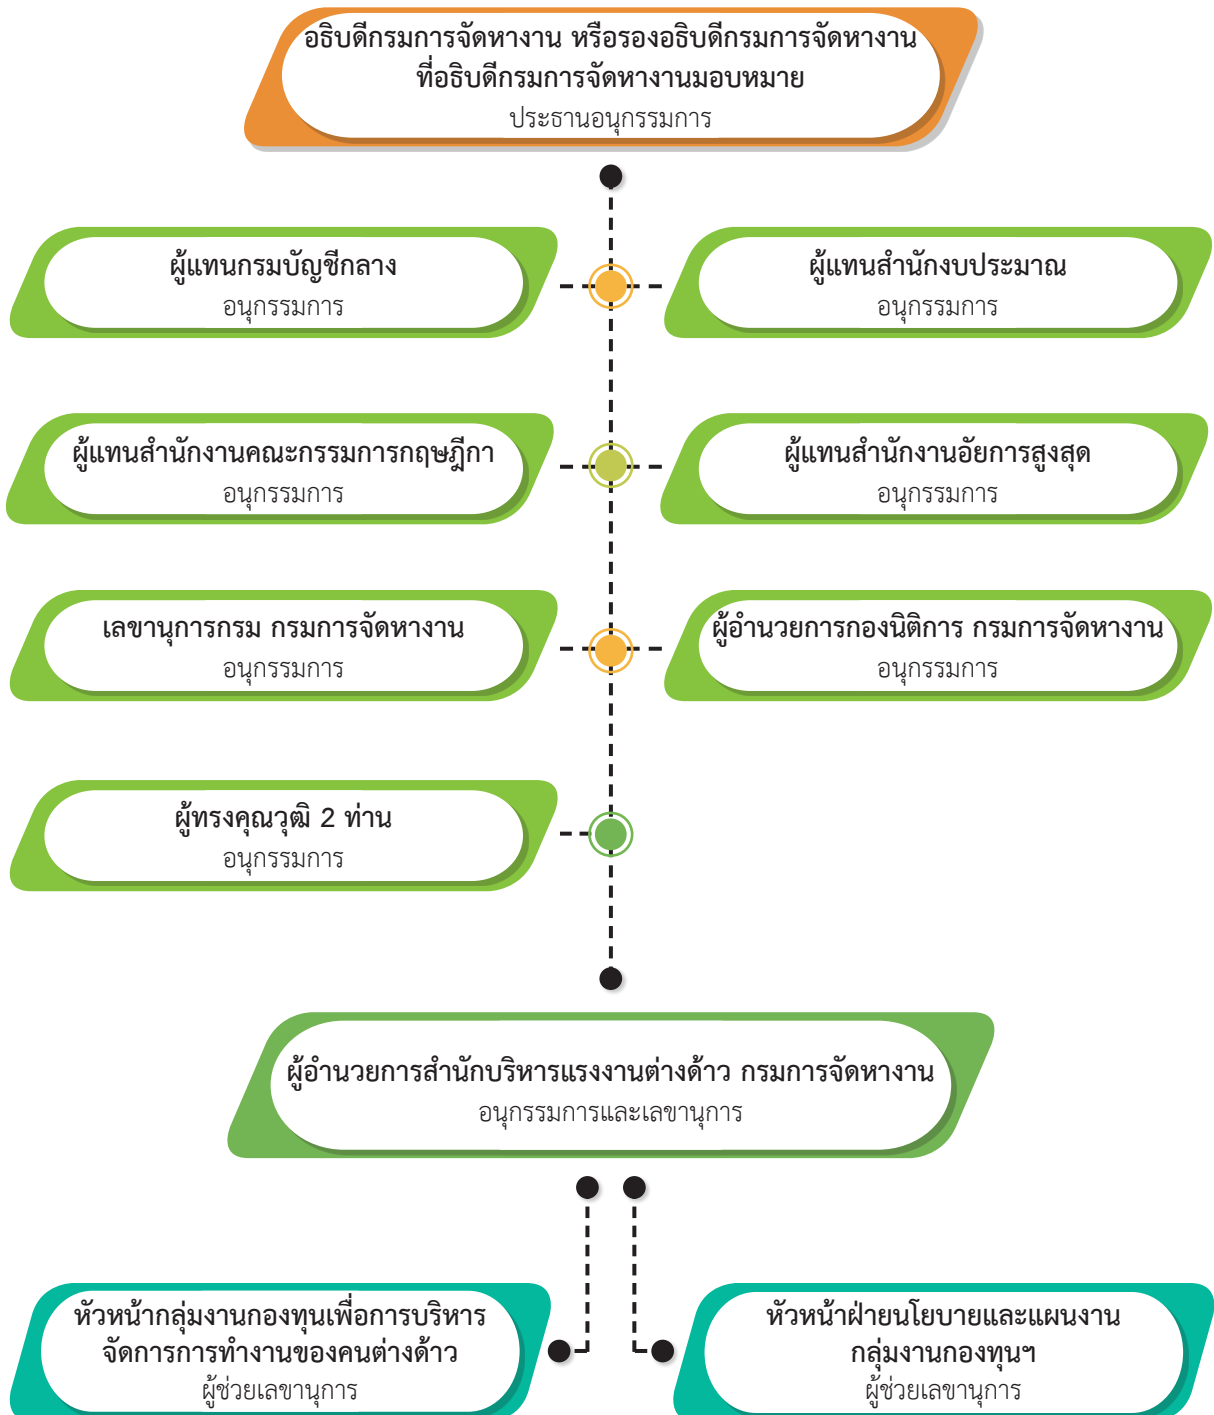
อธิบดีกรมการจัดหางาน หรือรองอธิบดีกรมการจัดหางาน ที่อธิบดีกรมการจัดหางานมอบหมาย
ประธานอนุกรรมการ

ผู้แทนกรมบัญชีกลาง
อนุกรรมการ

ผู้แทนสำนักงบประมาณ
อนุกรรมการ

ผู้แทนสำนักงานคณะกรรมการกฤษฎีกา
อนุกรรมการ

ผู้แทนสำนักงานอัยการสูงสุด
อนุกรรมการ

เลขานุการกรม กรมการจัดหางาน
อนุกรรมการ

ผู้อำนวยการกองนิติการ กรมการจัดหางาน
อนุกรรมการ

ผู้ทรงคุณวุฒิ 2 ท่าน
อนุกรรมการ

ผู้อำนวยการสำนักบริหารแรงงานต่างด้าว กรมการจัดหางาน
อนุกรรมการและเลขานุการ

หัวหน้ากลุ่มงานกองทุนเพื่อการบริหารจัดการการทำงานของคนต่างด้าว
ผู้ช่วยเลขานุการ

หัวหน้าฝ่ายนโยบายและแผนงาน กลุ่มงานกองทุนฯ
ผู้ช่วยเลขานุการ